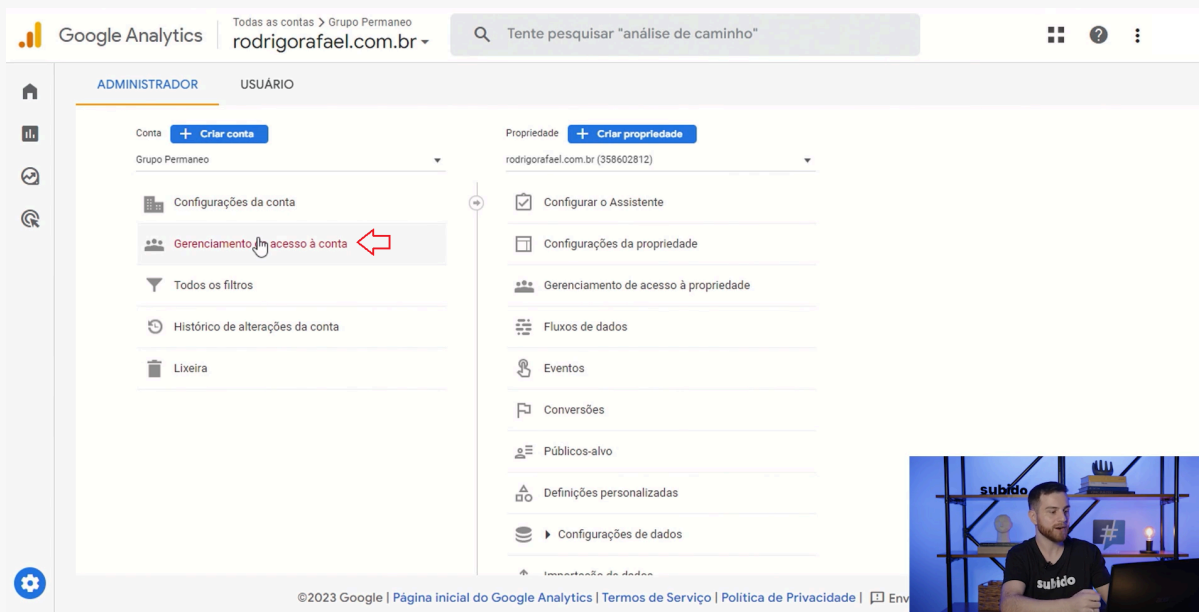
Google Analytics
Todas as contas > Grupo Permaneo
rodrigorafael.com.br

Tente pesquisar "análise de caminho"

ADMINISTRADOR USUÁRIO

Conta + Criar conta
Grupo Permaneo

Configurações da conta
Gerenciamento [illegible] acesso à conta
Todos os filtros
Histórico de alterações da conta
Lixeira

Propriedade + Criar propriedade
rodrigorafael.com.br (358602812)

Configurar o Assistente
Configurações da propriedade
Gerenciamento de acesso à propriedade
Fluxos de dados
Eventos
Conversões
Públicos-alvo
Definições personalizadas
Configurações de dados
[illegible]

subido
subido

©2023 Google | Página inicial do Google Analytics | Termos de Serviço | Política de Privacidade | Env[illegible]